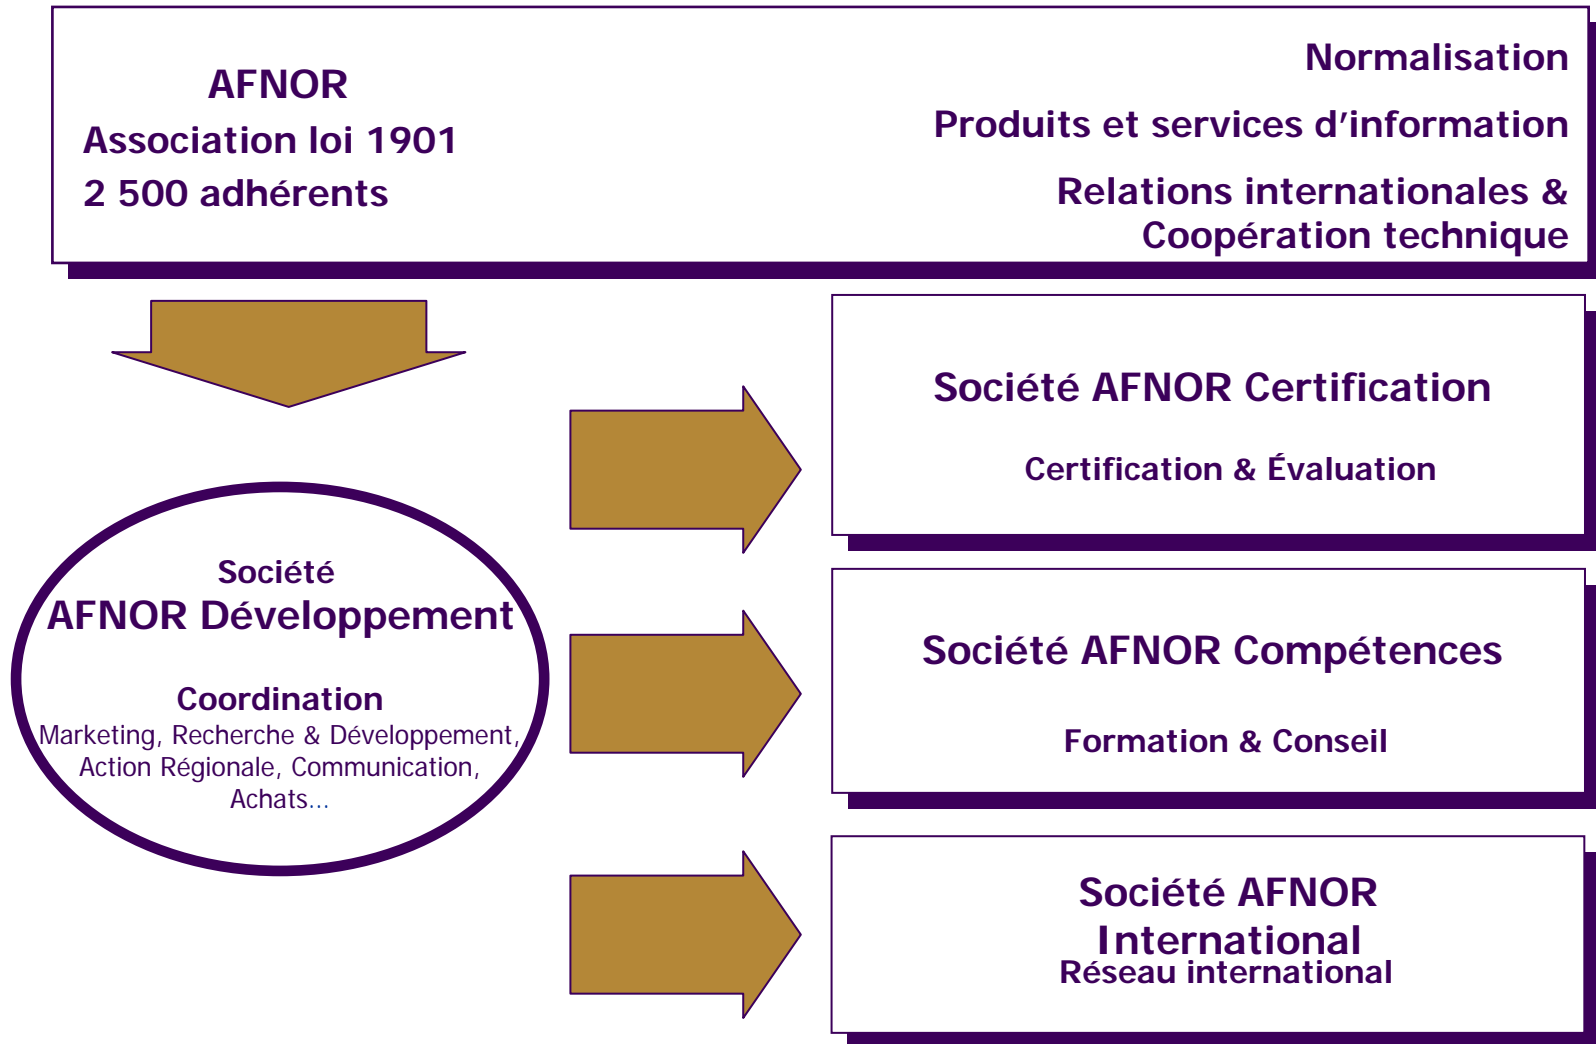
AFNOR
Association loi 1901
2 500 adhérents

Normalisation

Produits et services d'information

Relations internationales & Coopération technique

Société
AFNOR Développement

Coordination
Marketing, Recherche & Développement, Action Régionale, Communication, Achats...

Société AFNOR Certification

Certification & Évaluation

Société AFNOR Compétences

Formation & Conseil

Société AFNOR International
Réseau international